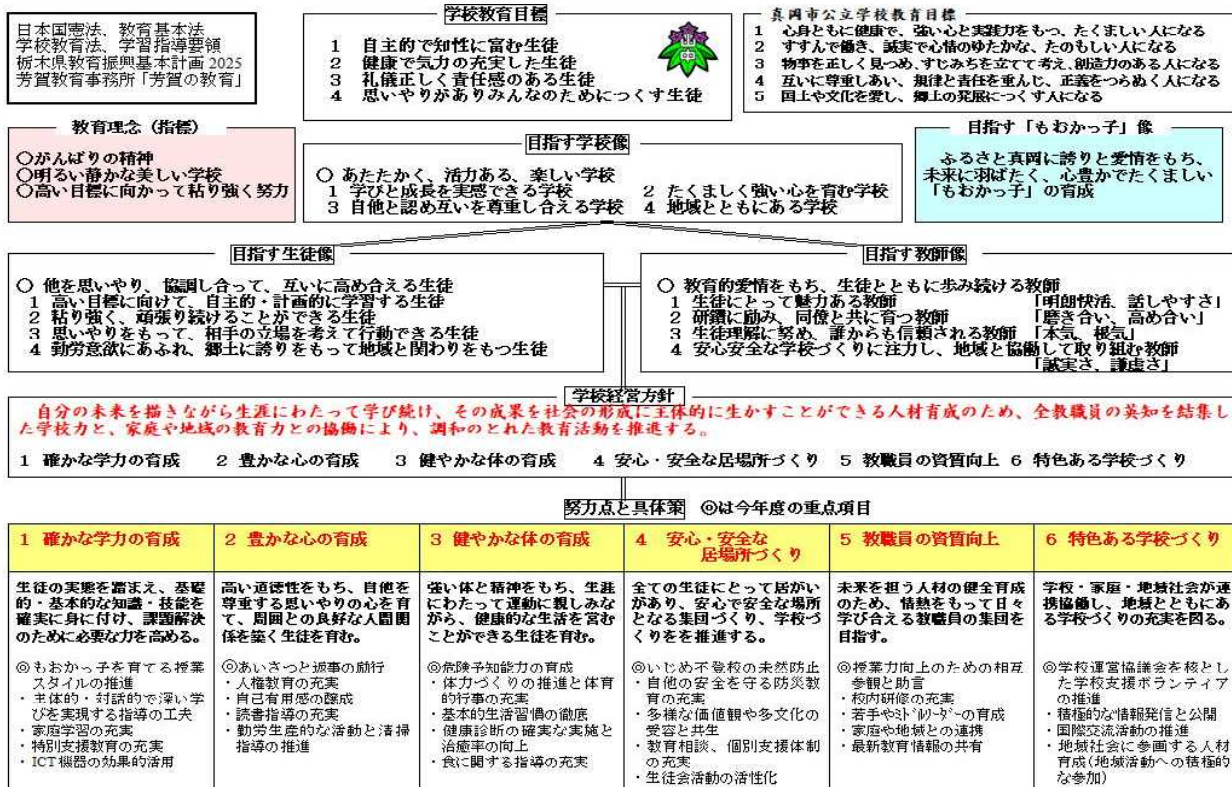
日本国憲法、教育基本法
学校教育法、学習指導要領
栃木県教育振興基本計画 2025
芳賀教育事務所「芳賀の教育」

学校教育目標

1 自主的で知性に富む生徒
2 健康で気力の充実した生徒
3 礼儀正しく責任感のある生徒
4 思いやりがありみんなのためにつくす生徒

真岡市公立学校教育目標
1 心身ともに健康で、強い心と実践力をもった、たくましい人になる
2 すすんで働き、誠実で心情のゆたかな、たのもしい人になる
3 物事を正しく見つめ、すじみちを立てて考え、創造力のある人になる
4 互いに尊重しあい、規律と責任を重んじ、正義をつらぬく人になる
5 国土や文化を愛し、郷土の発展につくす人になる

教育理念（指標）

○がんばりの精神
○明るい静かな美しい学校
○高い目標に向かって粘り強く努力

目指す学校像

○ あたたかく、活力ある、楽しい学校
1 学びと成長を実感できる学校
2 たくましく強い心を育む学校
3 自他と認め互いを尊重し合える学校
4 地域とともにある学校

目指す「もおかっ子」像

ふるさと真岡に誇りと愛情をもち、未来に羽ばたく、心豊かでたくましい「もおかっ子」の育成

目指す生徒像

○ 他を思いやり、協調し合って、互いに高め合える生徒
1 高い目標に向けて、自主的・計画的に学習する生徒
2 粘り強く、頑張り続けることができる生徒
3 思いやりをもって、相手の立場を考えて行動できる生徒
4 勤労意欲にあふれ、郷土に誇りをもって地域と関わりをもつ生徒

目指す教師像

○ 教育的愛情をもち、生徒とともに歩み続ける教師
1 生徒にとって魅力ある教師 「明朗快活、話しやすさ」
2 研鑽に励み、同僚と共に育つ教師 「磨き合い、高め合い」
3 生徒理解に努め、誰からも信頼される教師 「本気、根気」
4 安心安全な学校づくりに注力し、地域と協働して取り組む教師 「誠実さ、謙虚さ」

学校経営方針

自分の未来を描きながら生涯にわたって学び続け、その成果を社会の形成に主体的に生かすことができる人材育成のため、全教職員の英知を結集した学校力と、家庭や地域の教育力との協働により、調和のとれた教育活動を推進する。

1 確かな学力の育成　2 豊かな心の育成　3 健やかな体の育成　4 安心・安全な居場所づくり　5 教職員の資質向上　6 特色ある学校づくり

努力点と具体策　◎は今年度の重点項目

| 1 確かな学力の育成 | 2 豊かな心の育成 | 3 健やかな体の育成 | 4 安心・安全な居場所づくり | 5 教職員の資質向上 | 6 特色ある学校づくり |
|---|---|---|---|---|---|
| 生徒の実態を踏まえ、基礎的・基本的な知識・技能を確実に身に付け、課題解決のために必要な力を高める。 | 高い道徳性をもち、自他を尊重する思いやりの心を育て、周囲との良好な人間関係を築く生徒を育む。 | 強い体と精神をもち、生涯にわたって運動に親しみながら、健康的な生活を営むことができる生徒を育む。 | 全ての生徒にとって居がいがあり、安心で安全な場所となる集団づくり、学校づくりを推進する。 | 未来を担う人材の健全育成のため、情熱をもって日々学び合える教職員の集団を目指す。 | 学校・家庭・地域社会が連携協働し、地域とともにある学校づくりの充実を図る。 |
| ◎もおかっ子を育てる授業スタイルの推進<br>・主体的・対話的で深い学びを実現する指導の工夫<br>・家庭学習の充実<br>・特別支援教育の充実<br>・ICT機器の効果的活用 | ◎あいさつと返事の励行<br>・人権教育の充実<br>・自己有用感の醸成<br>・読書指導の充実<br>・勤労生産的な活動と清掃指導の推進 | ◎危険予知能力の育成<br>・体力づくりの推進と体育的行事の充実<br>・基本的生活習慣の徹底<br>・健康診断の確実な実施と治癒率の向上<br>・食に関する指導の充実 | ◎いじめ不登校の未然防止<br>・自他の安全を守る防災教育の充実<br>・多様な価値観や多文化の受容と共生<br>・教育相談、個別支援体制の充実<br>・生徒会活動の活性化 | ◎授業力向上のための相互参観と助言<br>・校内研修の充実<br>・若手やミドルリーダーの育成<br>・家庭や地域との連携<br>・最新教育情報の共有 | ◎学校運営協議会を核とした学校支援ボランティアの推進<br>・積極的な情報発信と公開<br>・国際交流活動の推進<br>・地域社会に参画する人材育成（地域活動への積極的な参加） |